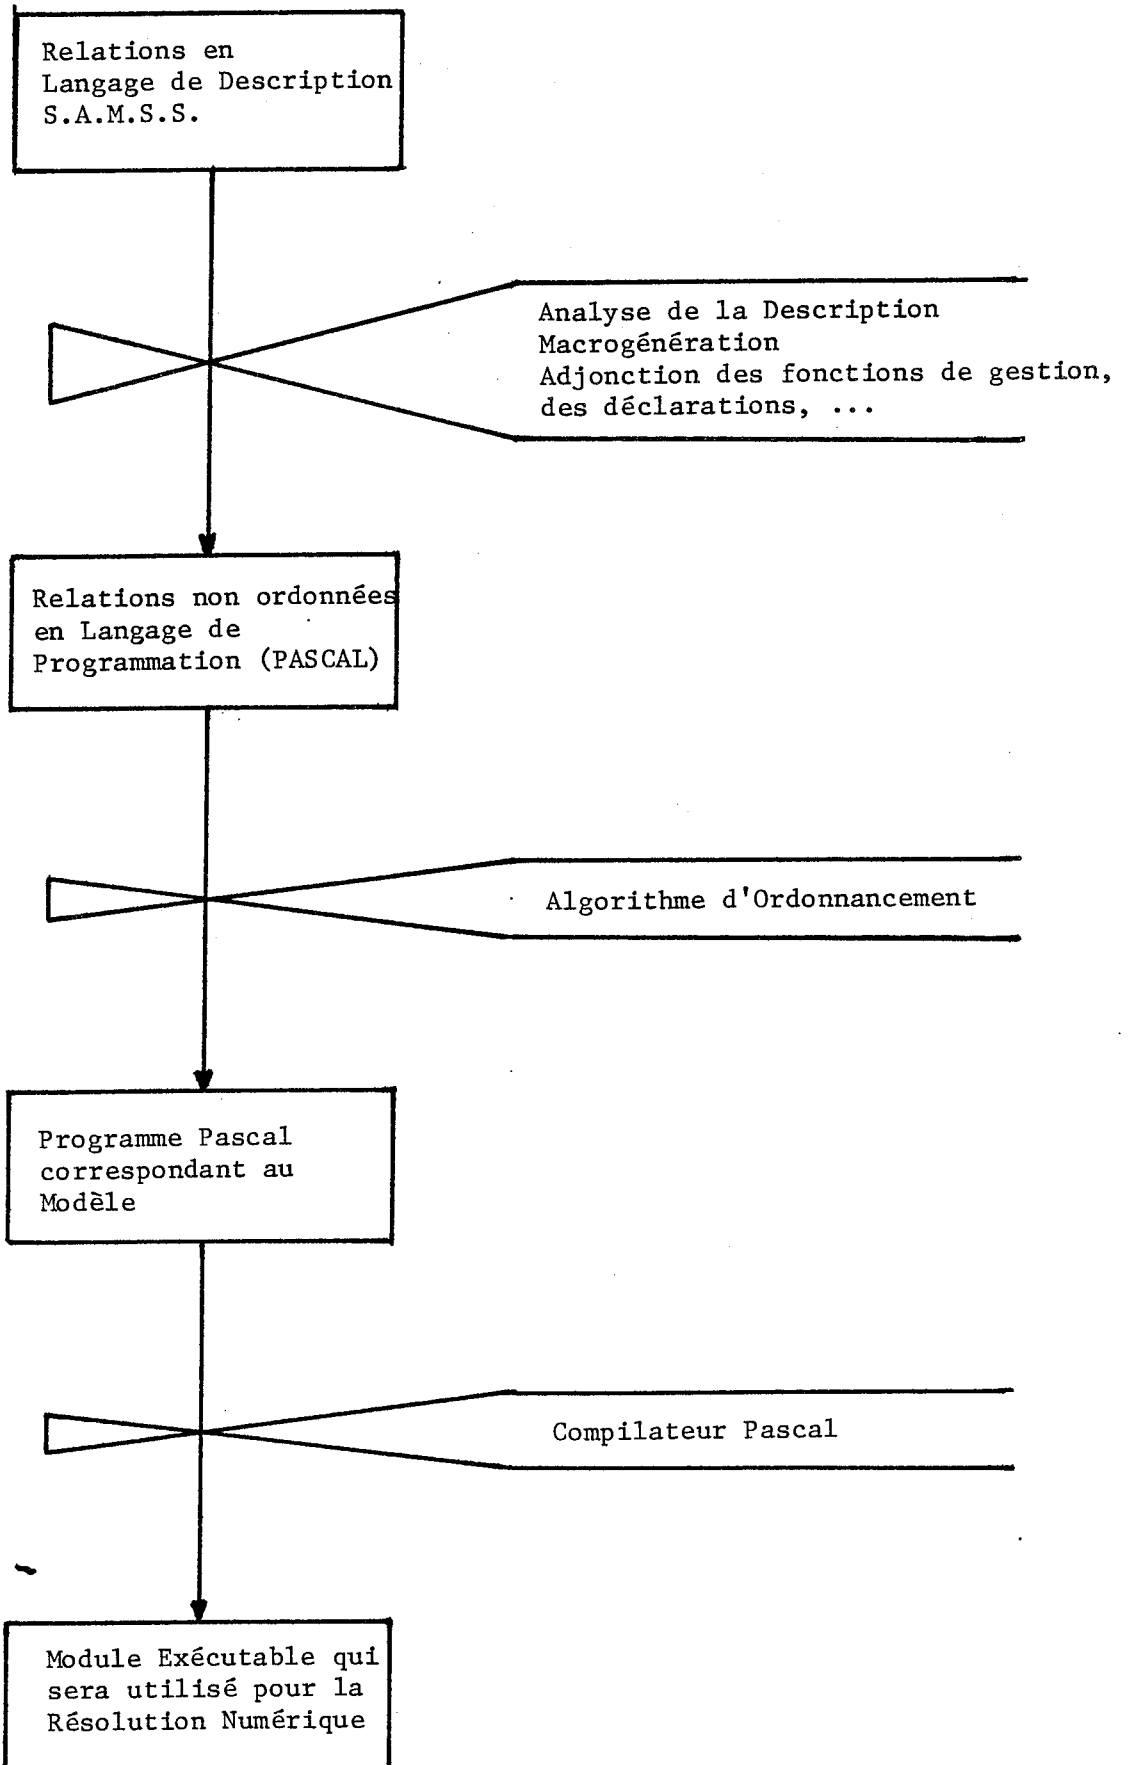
Relations en Langage de Description S.A.M.S.S.

Analyse de la Description
Macrogénération
Adjonction des fonctions de gestion, des déclarations, ...

Relations non ordonnées en Langage de Programmation (PASCAL)

Algorithme d'Ordonnancement

Programme Pascal correspondant au Modèle

Compilateur Pascal

Module Exécutable qui sera utilisé pour la Résolution Numérique